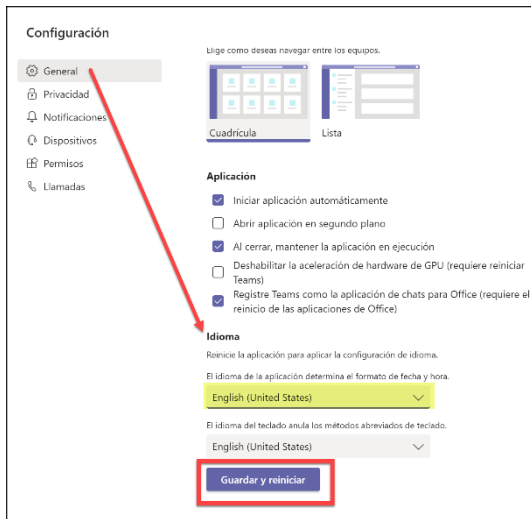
Configuración

General
Privacidad
Notificaciones
Dispositivos
Permisos
Llamadas

Elige cómo deseas navegar entre los equipos.

Cuadrícula
Lista

Aplicación

Iniciar aplicación automáticamente
Abrir aplicación en segundo plano
Al cerrar, mantener la aplicación en ejecución
Deshabilitar la aceleración de hardware de GPU (requiere reiniciar Teams)
Registre Teams como la aplicación de chats para Office (requiere el reinicio de las aplicaciones de Office)

Idioma

Reinicie la aplicación para aplicar la configuración de idioma.

El idioma de la aplicación determina el formato de fecha y hora.

English (United States)

El idioma del teclado anula los métodos abreviados de teclado.

English (United States)

Guardar y reiniciar